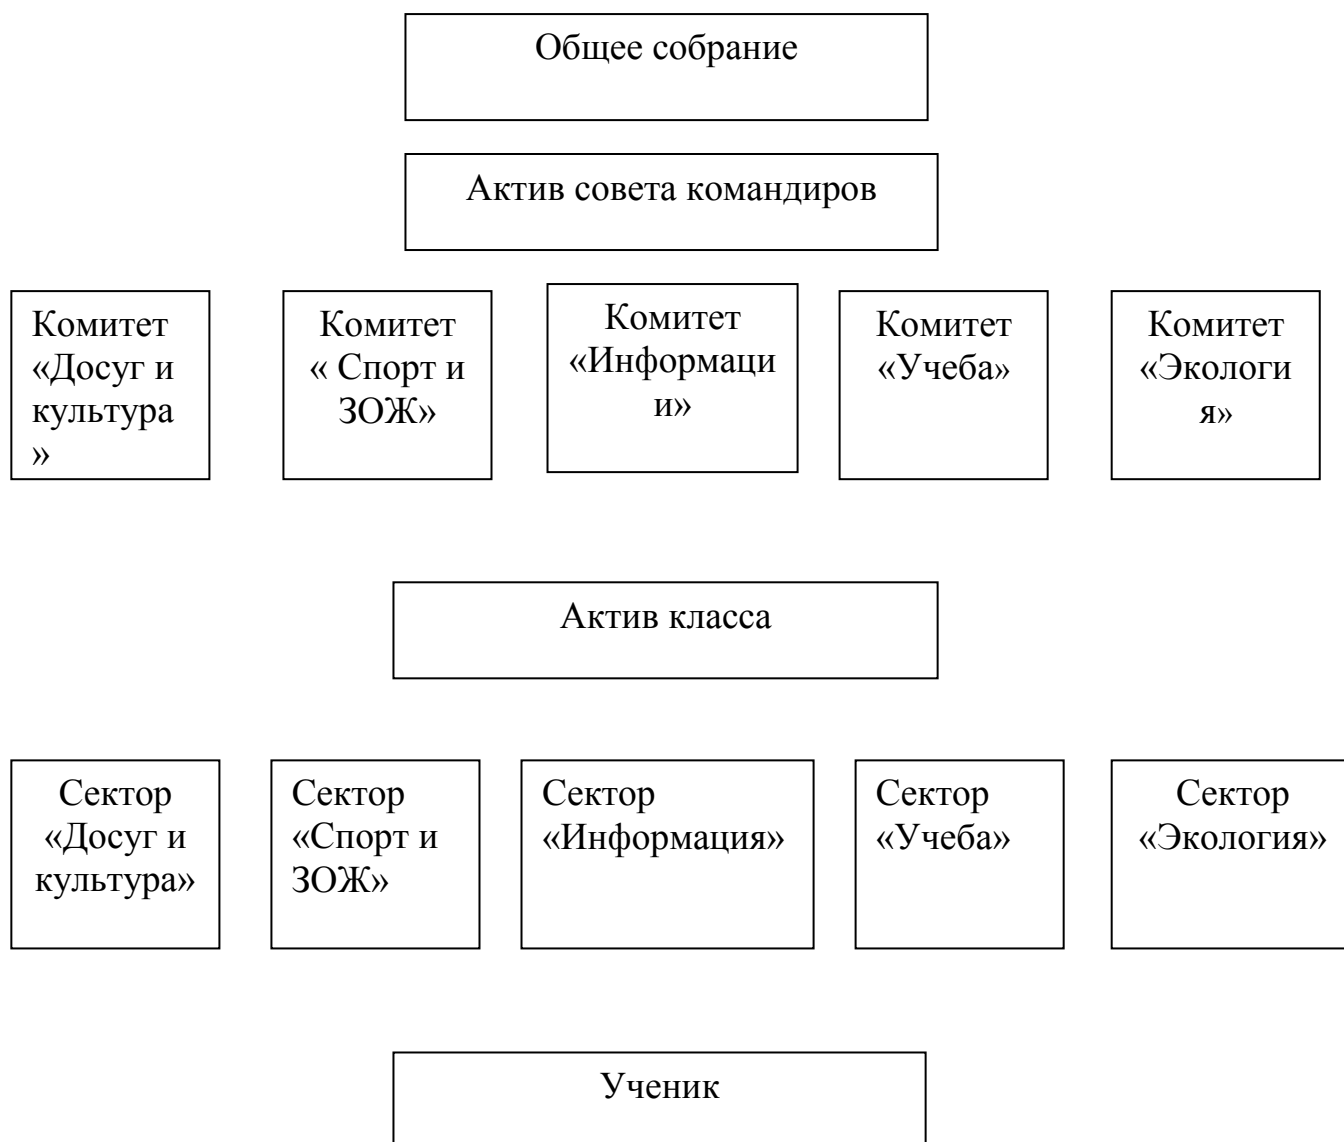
Общее собрание

Актив совета командиров

Комитет «Досуг и культура»

Комитет « Спорт и ЗОЖ»

Комитет «Информации»

Комитет «Учеба»

Комитет «Экология»

Актив класса

Сектор «Досуг и культура»

Сектор «Спорт и ЗОЖ»

Сектор «Информация»

Сектор «Учеба»

Сектор «Экология»

Ученик